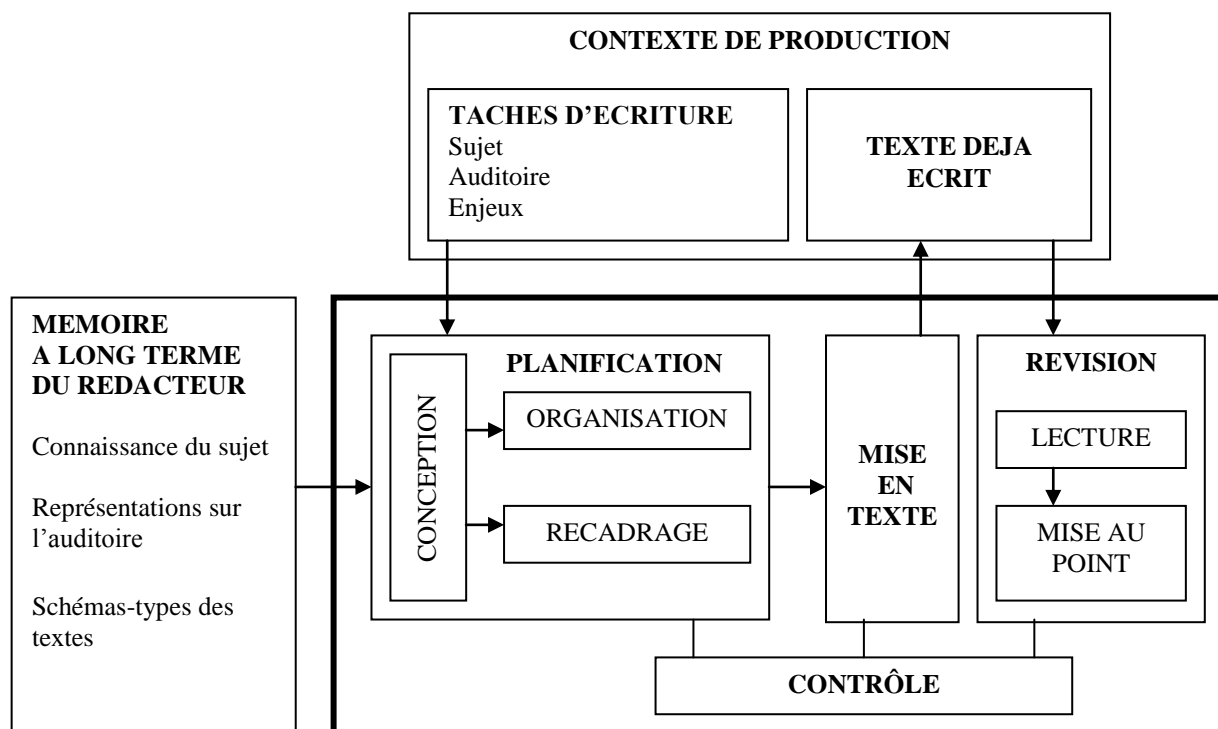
CONTEXTE DE PRODUCTION

TACHES D'ECRITURE
Sujet
Auditoire
Enjeux

TEXTE DEJA ECRIT

MEMOIRE A LONG TERME DU REDACTEUR

Connaissance du sujet

Représentations sur l'auditoire

Schémas-types des textes

PLANIFICATION

CONCEPTION

ORGANISATION

RECADRAGE

MISE EN TEXTE

REVISION

LECTURE

MISE AU POINT

CONTRÔLE